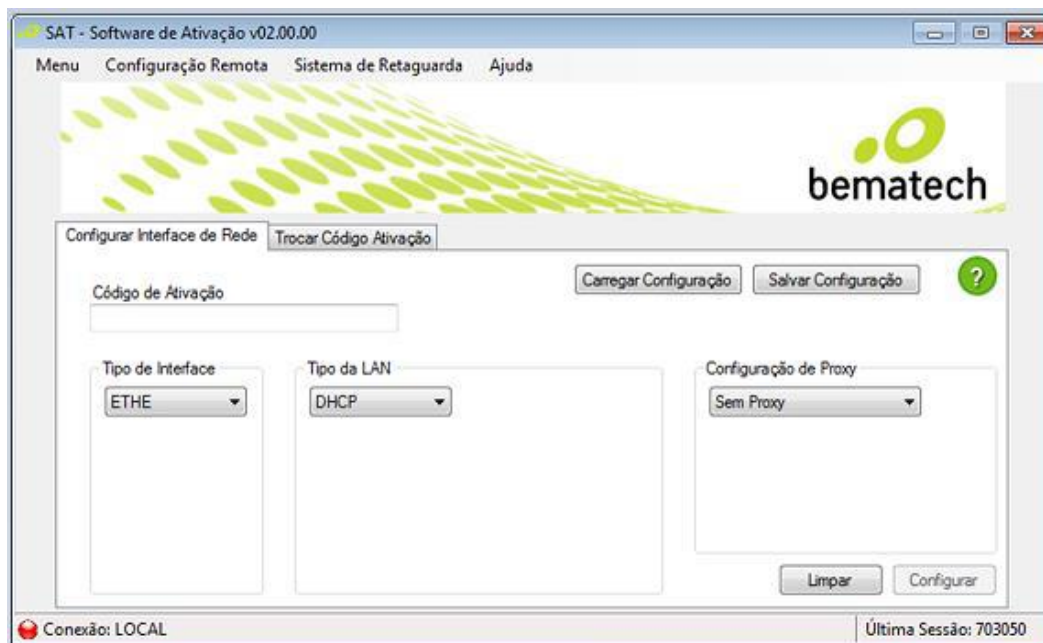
SAT - Software de Ativação v02.00.00

Menu Configuração Remota Sistema de Retaguarda Ajuda

bematech

Configurar Interface de Rede | Trocar Código Ativação

Carregar Configuração | Salvar Configuração | ?

Código de Ativação

Tipo de Interface
ETHE

Tipo da LAN
DHCP

Configuração de Proxy
Sem Proxy

Limpar | Configurar

Conexão: LOCAL

Última Sessão: 703050